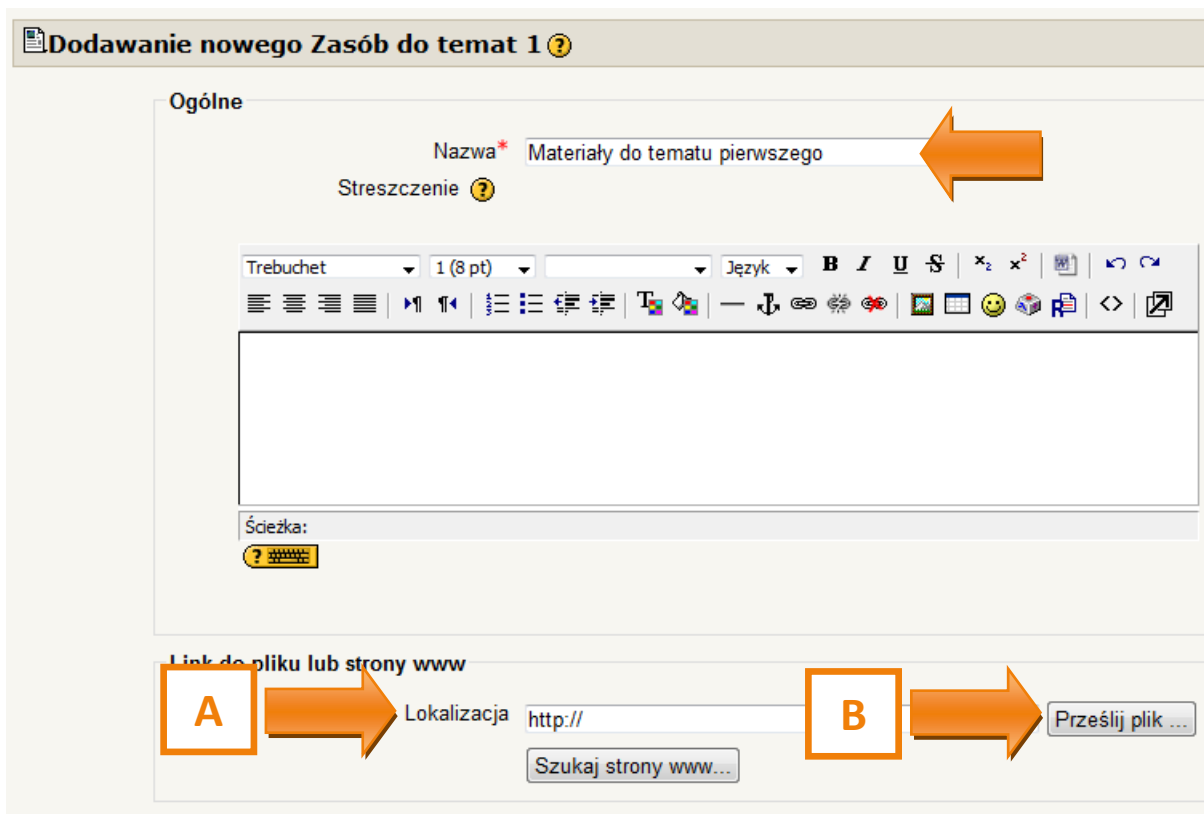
Dodawanie nowego Zasób do temat 1

Ogólne

Nazwa* Materiały do tematu pierwszego

Streszczenie

Trebuchet | 1 (8 pt) | Język

Ścieżka:

Link do pliku lub strony www

A

Lokalizacja http://

B

Prześlij plik ...

Szukaj strony www...